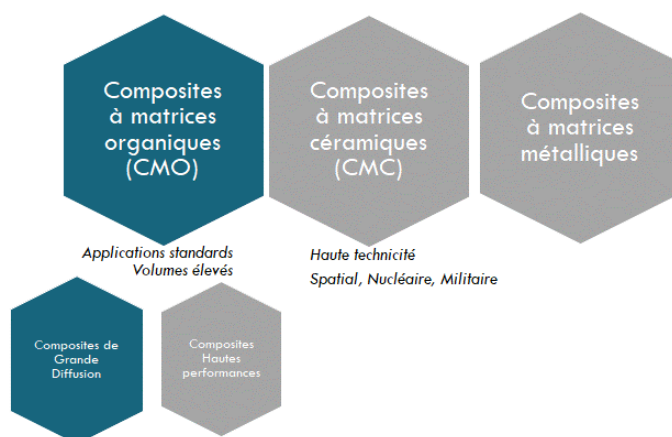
Composites à matrices organiques (CMO)

Composites à matrices céramiques (CMC)

Composites à matrices métalliques

Applications standards
Volumes élevés

Haute technicité
Spatial, Nucléaire, Militaire

Composites de Grande Diffusion

Composites Hautes performances